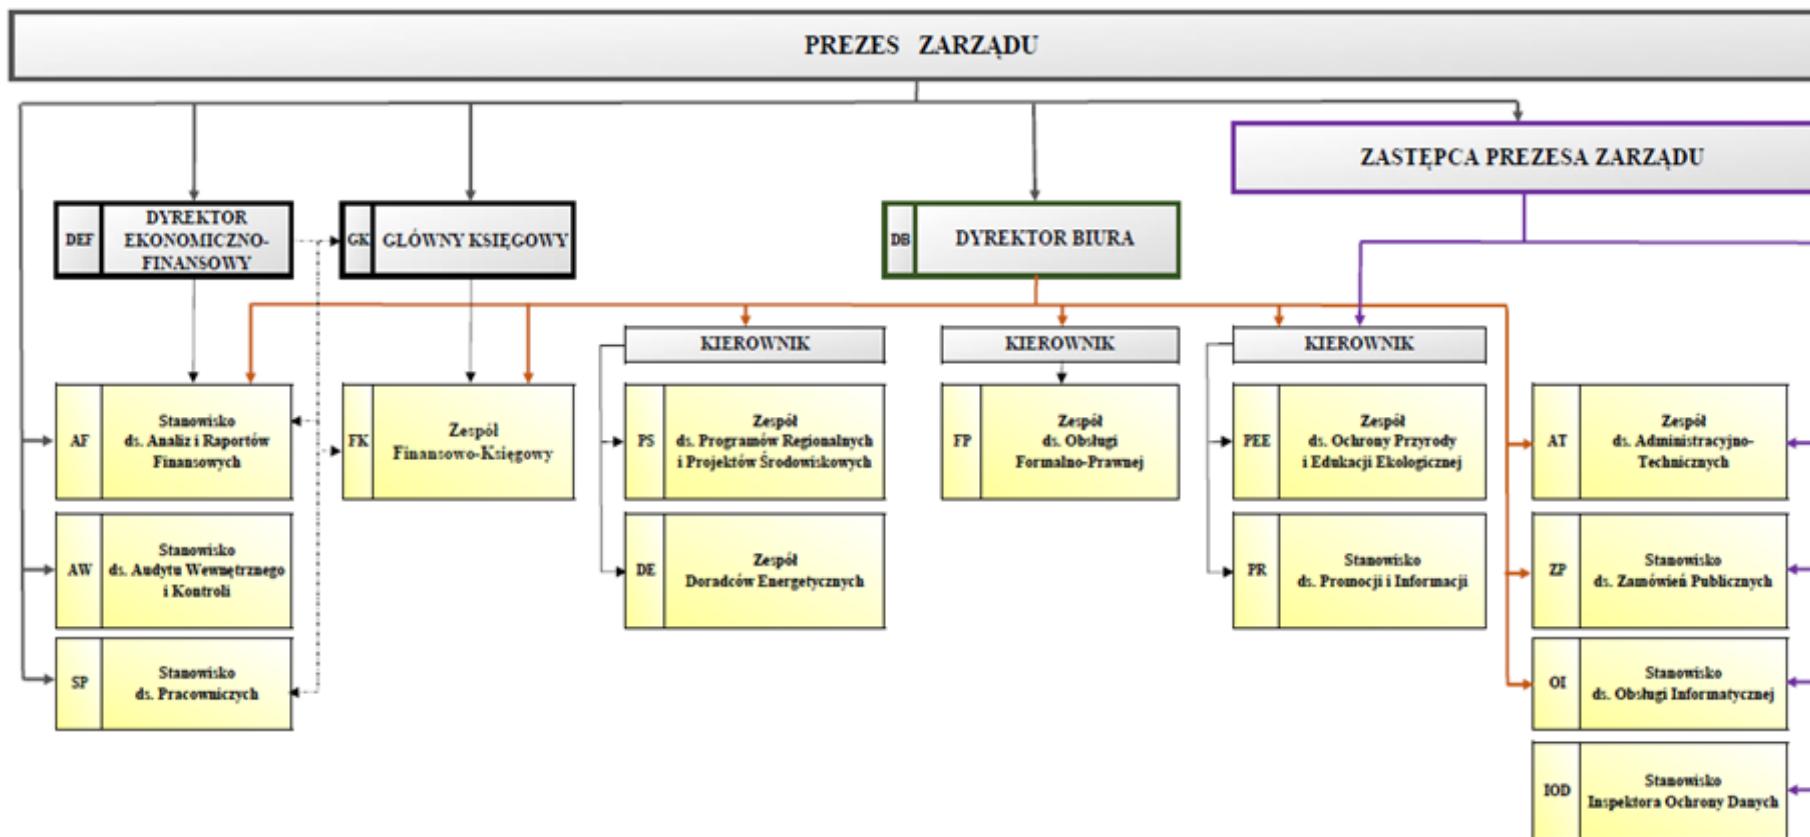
PREZES ZARZĄDU

ZASTĘPCA PREZESA ZARZĄDU

DEF DYREKTOR EKONOMICZNO-FINANSOWY

GK GŁÓWNY KSIĘGOWY

DB DYREKTOR BIURA

KIEROWNIK

KIEROWNIK

KIEROWNIK

AF Stanowisko ds. Analiz i Raportów Finansowych

AW Stanowisko ds. Audytu Wewnętrznego i Kontroli

SP Stanowisko ds. Pracowniczych

FK Zespół Finansowo-Księgowy

PS Zespół ds. Programów Regionalnych i Projektów Środowiskowych

DE Zespół Doradców Energetycznych

FP Zespół ds. Obsługi Formalno-Prawnej

PEE Zespół ds. Ochrony Przyrody i Edukacji Ekologicznej

PR Stanowisko ds. Promocji i Informacji

AT Zespół ds. Administracyjno-Technicznych

ZP Stanowisko ds. Zamówień Publicznych

OI Stanowisko ds. Obsługi Informatycznej

IOD Stanowisko Inspektora Ochrony Danych